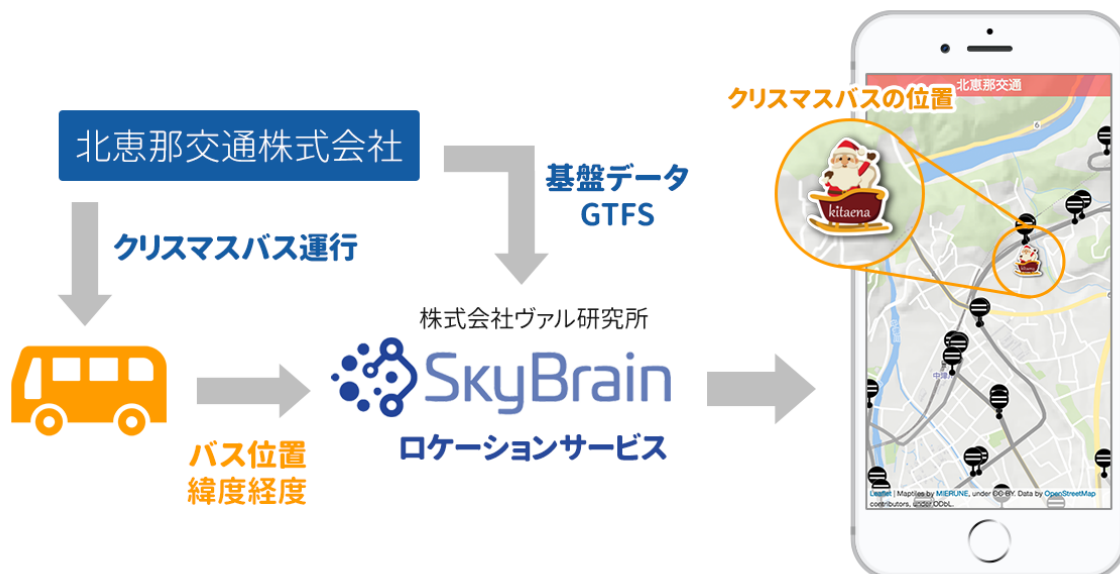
北恵那交通株式会社

クリスマスバス運行

基盤データ
GTFS

株式会社ヴァル研究所

SkyBrain

ロケーションサービス

バス位置
緯度経度

クリスマスバスの位置

北恵那交通

kitaena

中津

Leaflet | Maptiles by MIERUNE, under CC BY. Data by OpenStreetMap contributors, under ODbL.